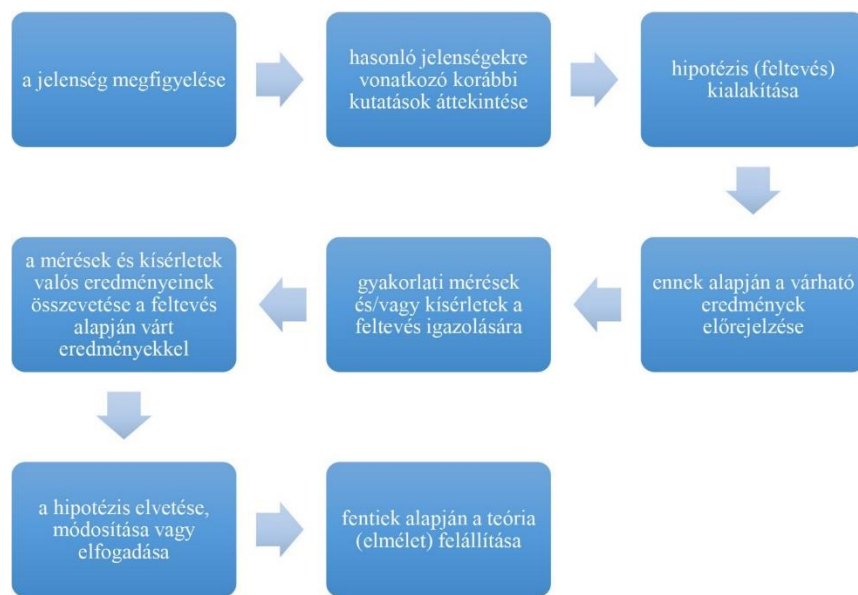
a jelenség megfigyelése

hasonló jelenségekre vonatkozó korábbi kutatások áttekintése

hipotézis (feltevés) kialakítása

ennek alapján a várható eredmények előrejelzése

gyakorlati mérések és/vagy kísérletek a feltevés igazolására

a mérések és kísérletek valós eredményeinek összevetése a feltevés alapján várt eredményekkel

a hipotézis elvetése, módosítása vagy elfogadása

fentiek alapján a teória (elmélet) felállítása